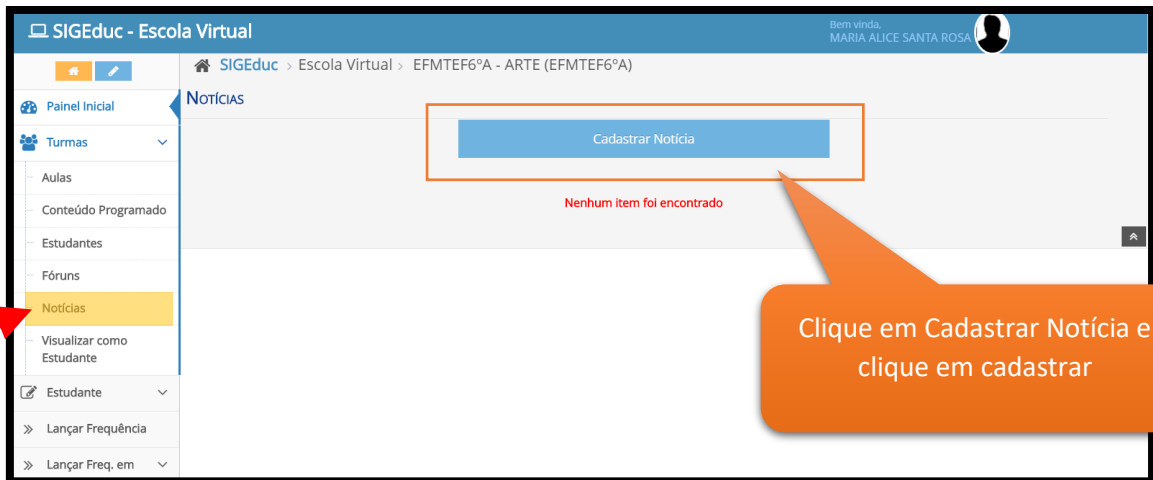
SIGEduc - Escola Virtual

Bem vinda,
MARIA ALICE SANTA ROSA

SIGEduc > Escola Virtual > EFMTEF6ºA - ARTE (EFMTEF6ºA)

Painel Inicial
Turmas
Aulas
Conteúdo Programado
Estudantes
Fóruns
Notícias
Visualizar como Estudante
Estudante
Lançar Frequência
Lançar Freq. em

NOTÍCIAS

Cadastrar Notícia

Nenhum item foi encontrado

Clique em Cadastrar Notícia e clique em cadastrar